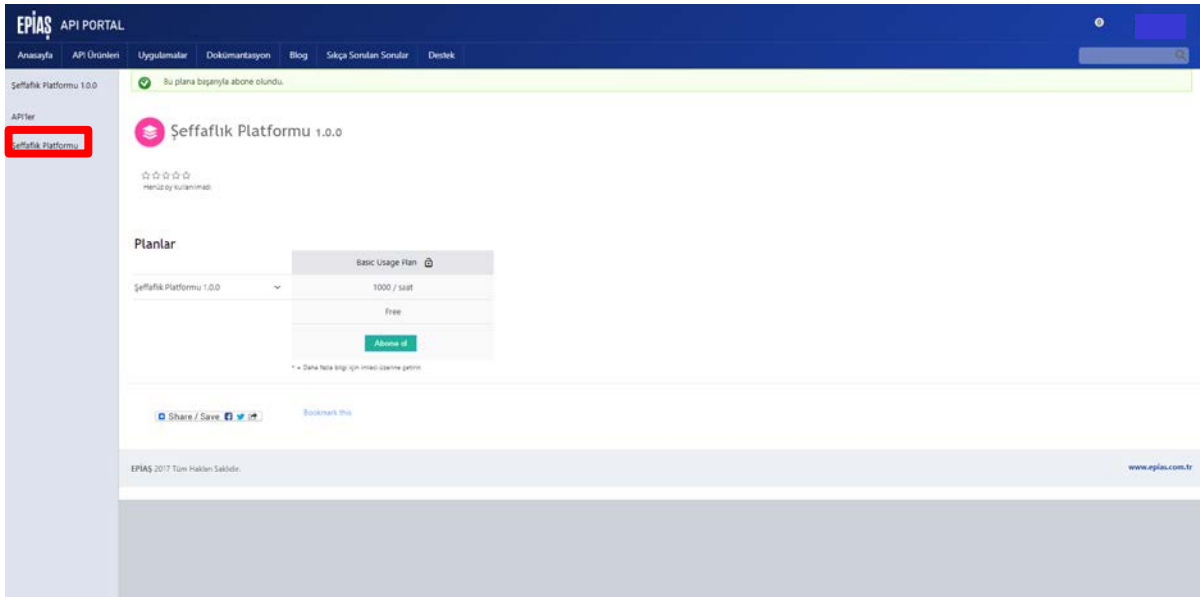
EPİAŞ API PORTAL

Anasayfa API Ürünleri Uygulamalar Dokümantasyon Blog Sıkça Sorulan Sorular Destek

Şeffaflık Platformu 1.0.0

API'ler

Şeffaflık Platformu

Bu plana başarıyla abone olundu.

Şeffaflık Platformu 1.0.0

☆☆☆☆☆
Henüz oy kullanılmadı

Planlar

| | Basic Usage Plan |
|---|---|
| Şeffaflık Platformu 1.0.0 | 1000 / saat |
| | Free |
| | Abone ol |

* = Daha fazla bilgi için imleci üzerine getirin

Share / Save

Bookmark this

EPİAŞ 2017 Tüm Hakları Saklıdır.

www.epias.com.tr